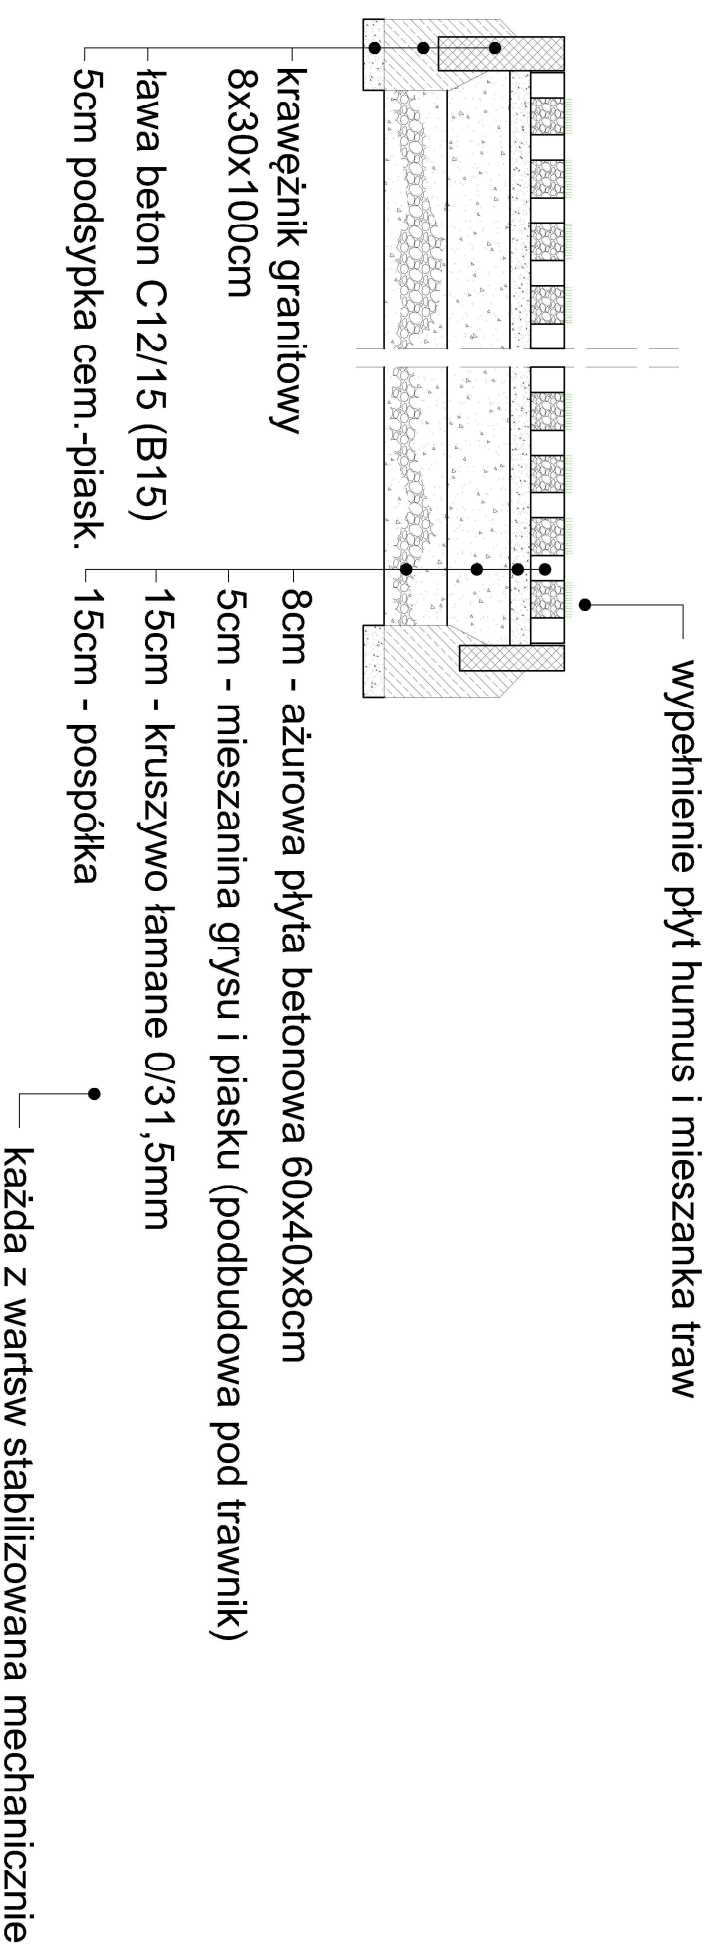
krawężnik granitowy 8x30x100cm
ława beton C12/15 (B15)
5cm podsypka cem.-piask.

8cm - ażurowa płyta betonowa 60x40x8cm
5cm - mieszanina grysu i piasku (podbudowa pod trawnik)
15cm - kruszywo łamane 0/31,5mm
15cm - pospółka

wypełnienie płyt humus i mieszanka traw

każda z wartsw stabilizowana mechanicznie